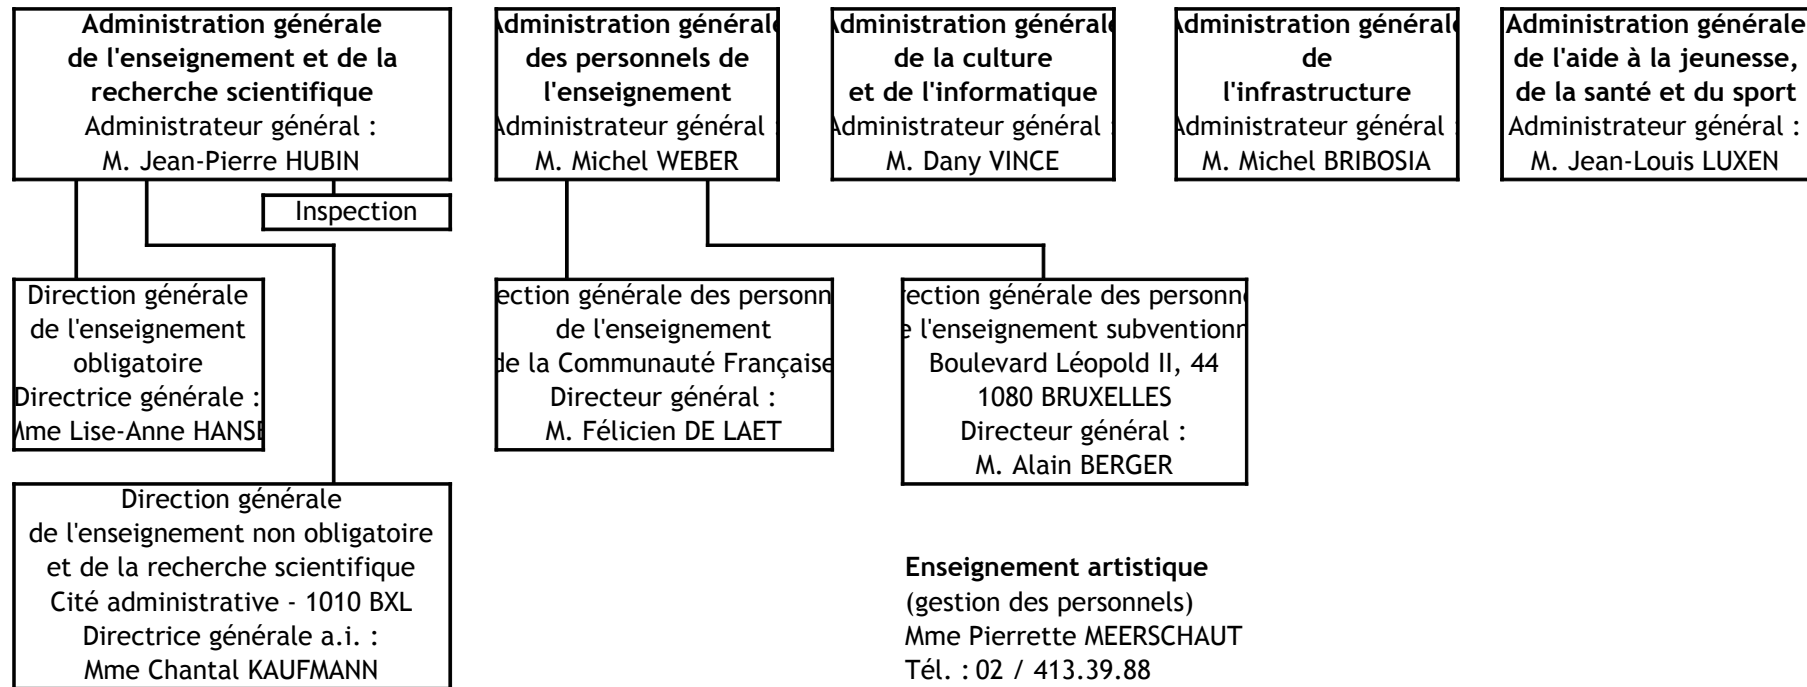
**Administration générale de l'enseignement et de la recherche scientifique**
Administrateur général :
M. Jean-Pierre HUBIN

**Administration générale des personnels de l'enseignement**
Administrateur général
M. Michel WEBER

**Administration générale de la culture et de l'informatique**
Administrateur général
M. Dany VINCE

**Administration générale de l'infrastructure**
Administrateur général
M. Michel BRIBOSIA

**Administration générale de l'aide à la jeunesse, de la santé et du sport**
Administrateur général :
M. Jean-Louis LUXEN

Inspection

Direction générale de l'enseignement obligatoire
Directrice générale :
Mme Lise-Anne HANSE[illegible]

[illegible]ection générale des personn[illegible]
de l'enseignement
de la Communauté Française
Directeur général :
M. Félicien DE LAET

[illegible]ection générale des personn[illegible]
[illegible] l'enseignement subventionn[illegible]
Boulevard Léopold II, 44
1080 BRUXELLES
Directeur général :
M. Alain BERGER

Direction générale de l'enseignement non obligatoire et de la recherche scientifique
Cité administrative - 1010 BXL
Directrice générale a.i. :
Mme Chantal KAUFMANN

**Enseignement artistique**
(gestion des personnels)
Mme Pierrette MEERSCHAUT
Tél. : 02 / 413.39.88